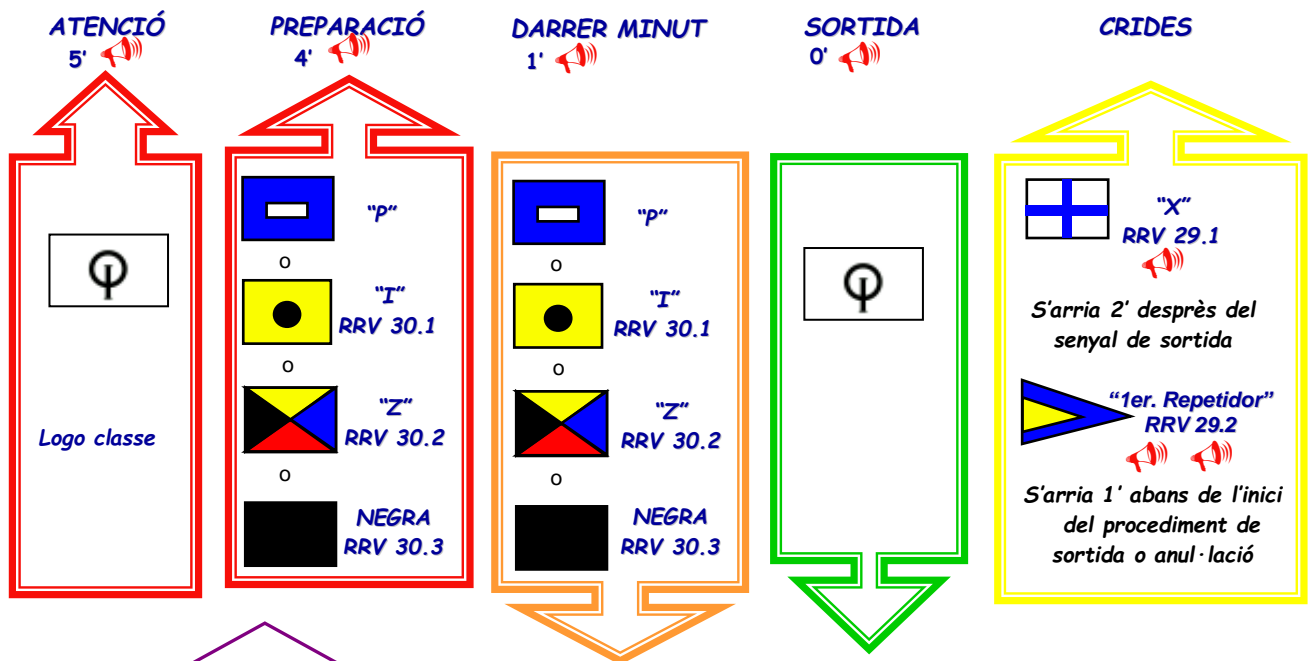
ATENCIÓ
5'

PREPARACIÓ
4'

DARRER MINUT
1'

SORTIDA
0'

CRIDES

Logo classe

"P"
o
"I"
RRV 30.1
o
"Z"
RRV 30.2
o
NEGRA
RRV 30.3

"P"
o
"I"
RRV 30.1
o
"Z"
RRV 30.2
o
NEGRA
RRV 30.3

"X"
RRV 29.1

S'arria 2' desprès del senyal de sortida

"1er. Repetidor"
RRV 29.2

S'arria 1' abans de l'inici del procediment de sortida o anul·lació